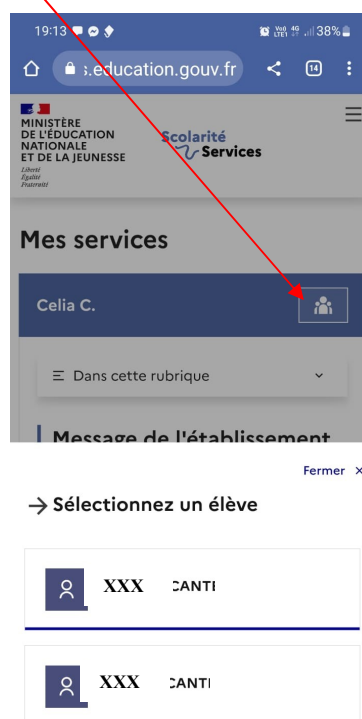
19:13

38%

:.education.gouv.fr

14

MINISTÈRE
DE L'ÉDUCATION
NATIONALE
ET DE LA JEUNESSE
Liberté
Égalité
Fraternité

Scolarité Services

Mes services

Celia C.

Dans cette rubrique

Message de l'établissement

Fermer ×

→ Sélectionnez un élève

XXX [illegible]ANTI

XXX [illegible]ANTI